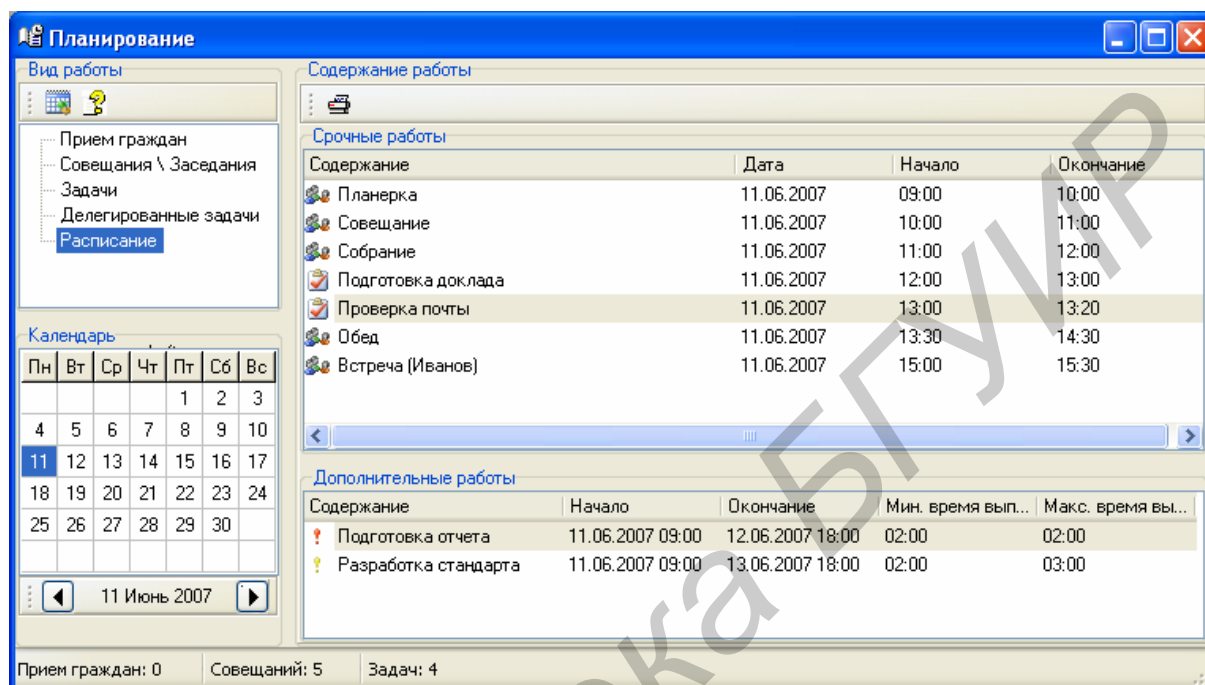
Планирование

Вид работы

Прием граждан
Совещания \ Заседания
Задачи
Делегированные задачи
Расписание

Календарь

| Пн | Вт | Ср | Чт | Пт | Сб | Вс |
|---|---|---|---|---|---|---|
| | | | | 1 | 2 | 3 |
| 4 | 5 | 6 | 7 | 8 | 9 | 10 |
| 11 | 12 | 13 | 14 | 15 | 16 | 17 |
| 18 | 19 | 20 | 21 | 22 | 23 | 24 |
| 25 | 26 | 27 | 28 | 29 | 30 | |

11 Июнь 2007

Содержание работы

Срочные работы

| Содержание | Дата | Начало | Окончание |
|---|---|---|---|
| Планерка | 11.06.2007 | 09:00 | 10:00 |
| Совещание | 11.06.2007 | 10:00 | 11:00 |
| Собрание | 11.06.2007 | 11:00 | 12:00 |
| Подготовка доклада | 11.06.2007 | 12:00 | 13:00 |
| Проверка почты | 11.06.2007 | 13:00 | 13:20 |
| Обед | 11.06.2007 | 13:30 | 14:30 |
| Встреча (Иванов) | 11.06.2007 | 15:00 | 15:30 |

Дополнительные работы

| Содержание | Начало | Окончание | Мин. время вып... | Макс. время вы... |
|---|---|---|---|---|
| Подготовка отчета | 11.06.2007 09:00 | 12.06.2007 18:00 | 02:00 | 02:00 |
| Разработка стандарта | 11.06.2007 09:00 | 13.06.2007 18:00 | 02:00 | 03:00 |

Прием граждан: 0 Совещаний: 5 Задач: 4

Библиотека БГУИР